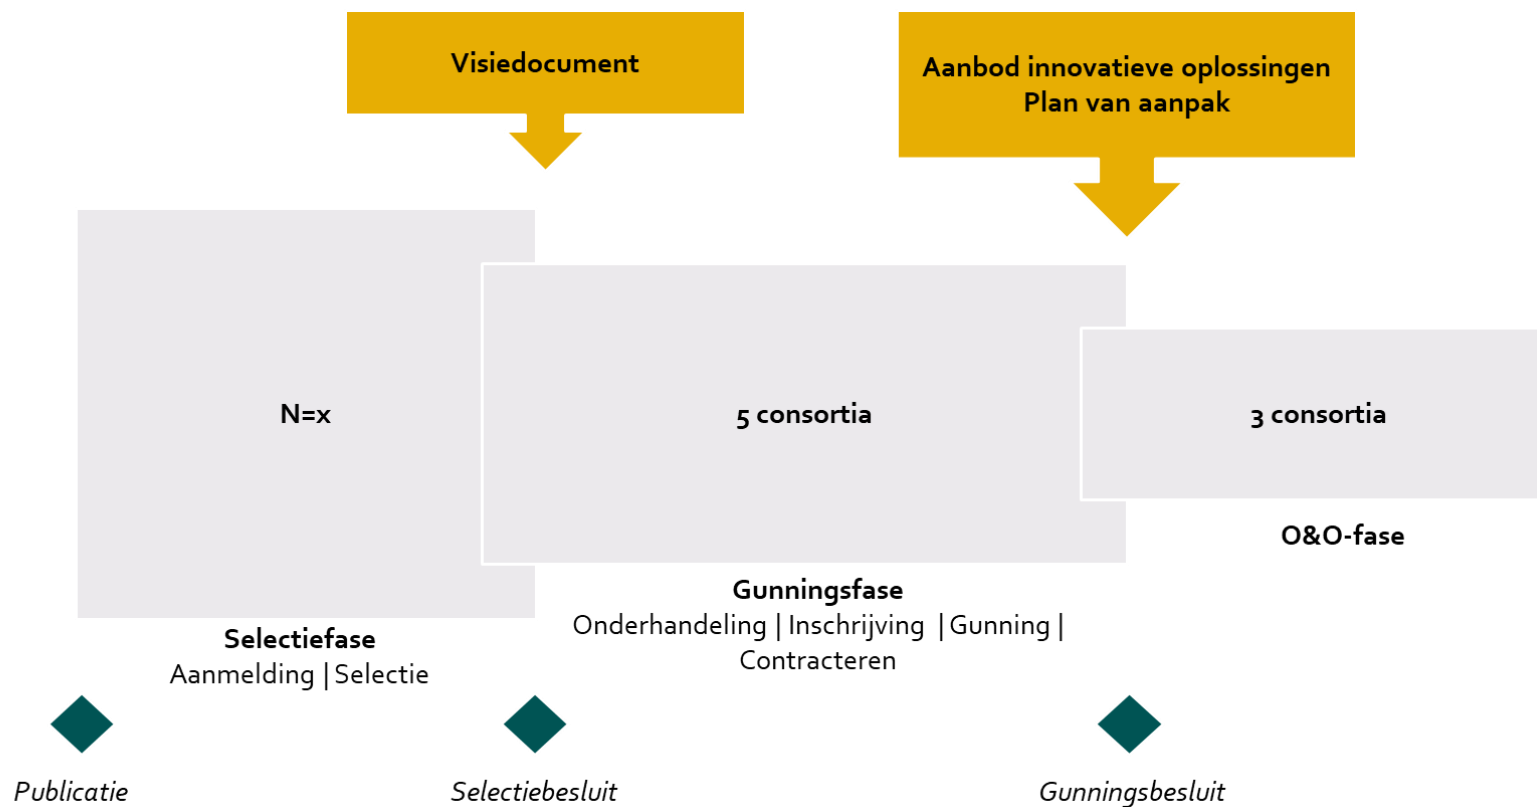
Visiedocument

Aanbod innovatieve oplossingen
Plan van aanpak

N=x

5 consortia

3 consortia

O&O-fase

Gunningsfase
Onderhandeling | Inschrijving | Gunning | Contracteren

Selectiefase
Aanmelding | Selectie

Publicatie

Selectiebesluit

Gunningsbesluit